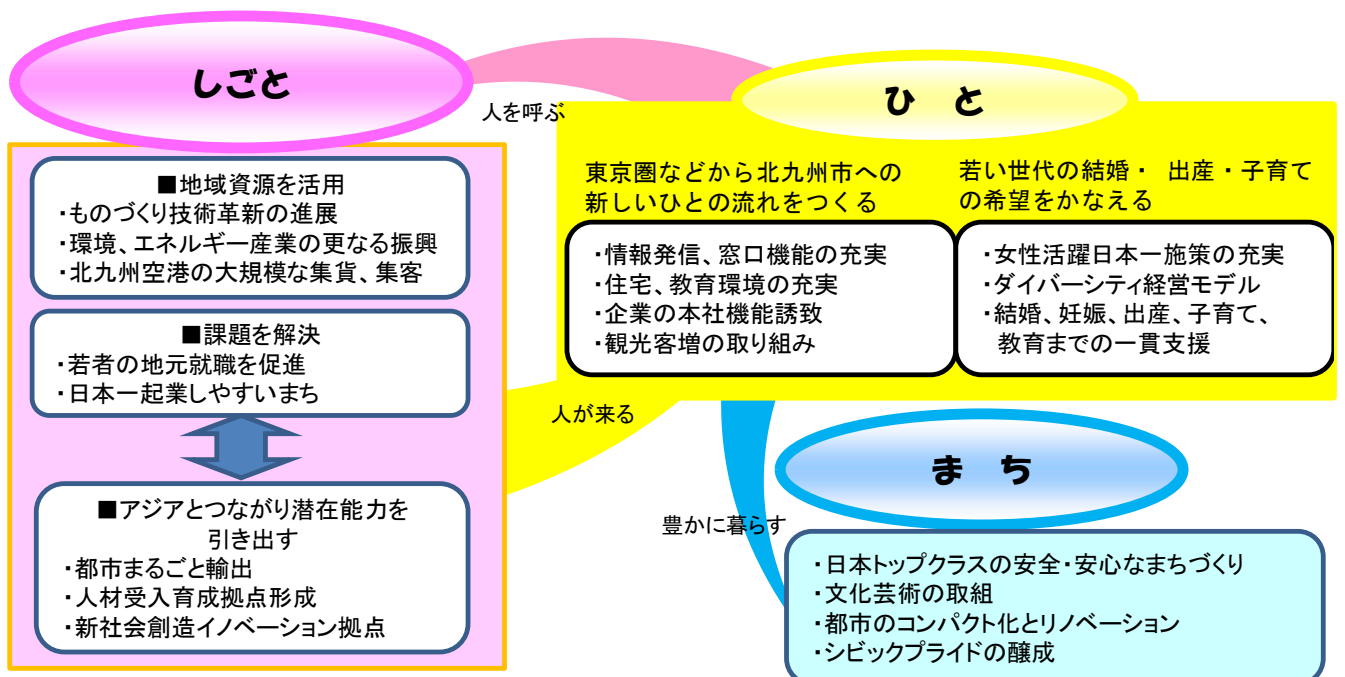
しごと

人を呼ぶ

ひ と

■地域資源を活用
・ものづくり技術革新の進展
・環境、エネルギー産業の更なる振興
・北九州空港の大規模な集貨、集客

■課題を解決
・若者の地元就職を促進
・日本一起業しやすいまち

■アジアとつながり潜在能力を引き出す
・都市まるごと輸出
・人材受入育成拠点形成
・新社会創造イノベーション拠点

東京圏などから北九州市への新しいひとの流れをつくる

・情報発信、窓口機能の充実
・住宅、教育環境の充実
・企業の本社機能誘致
・観光客増の取り組み

若い世代の結婚・ 出産・子育ての希望をかなえる

・女性活躍日本一施策の充実
・ダイバーシティ経営モデル
・結婚、妊娠、出産、子育て、教育までの一貫支援

人が来る

ま ち

豊かに暮らす

・日本トップクラスの安全・安心なまちづくり
・文化芸術の取組
・都市のコンパクト化とリノベーション
・シビックプライドの醸成